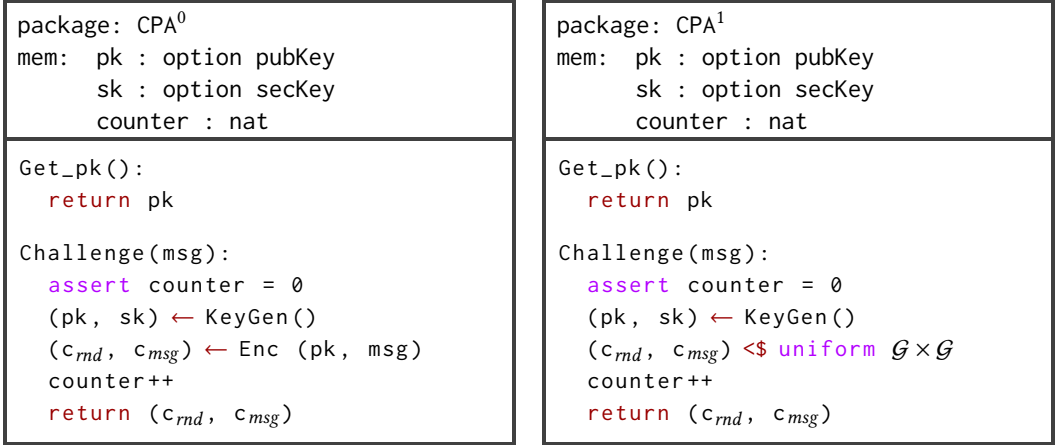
package: $CPA^0$
mem: pk : option pubKey
sk : option secKey
counter : nat

Get_pk():
return pk

Challenge(msg):
assert counter = 0
(pk, sk) $\leftarrow$ KeyGen()
($c_{rnd}$, $c_{msg}$) $\leftarrow$ Enc (pk, msg)
counter++
return ($c_{rnd}$, $c_{msg}$)

package: $CPA^1$
mem: pk : option pubKey
sk : option secKey
counter : nat

Get_pk():
return pk

Challenge(msg):
assert counter = 0
(pk, sk) $\leftarrow$ KeyGen()
($c_{rnd}$, $c_{msg}$) <\$ uniform $\mathcal{G} \times \mathcal{G}$
counter++
return ($c_{rnd}$, $c_{msg}$)